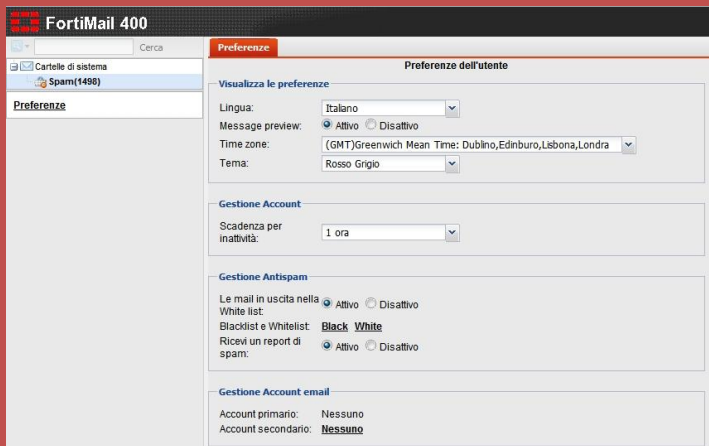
FortiMail 400

Cerca

Cartelle di sistema
Spam(1498)

Preferenze

Preferenze

Preferenze dell'utente

Visualizza le preferenze

Lingua: Italiano
Message preview: Attivo Disattivo
Time zone: (GMT)Greenwich Mean Time: Dublino,Edinburo,Lisbona,Londra
Tema: Rosso Grigio

Gestione Account

Scadenza per inattività: 1 ora

Gestione Antispam

Le mail in uscita nella White list: Attivo Disattivo
Blacklist e Whitelist: Black White
Ricevi un report di spam: Attivo Disattivo

Gestione Account email

Account primario: Nessuno
Account secondario: Nessuno